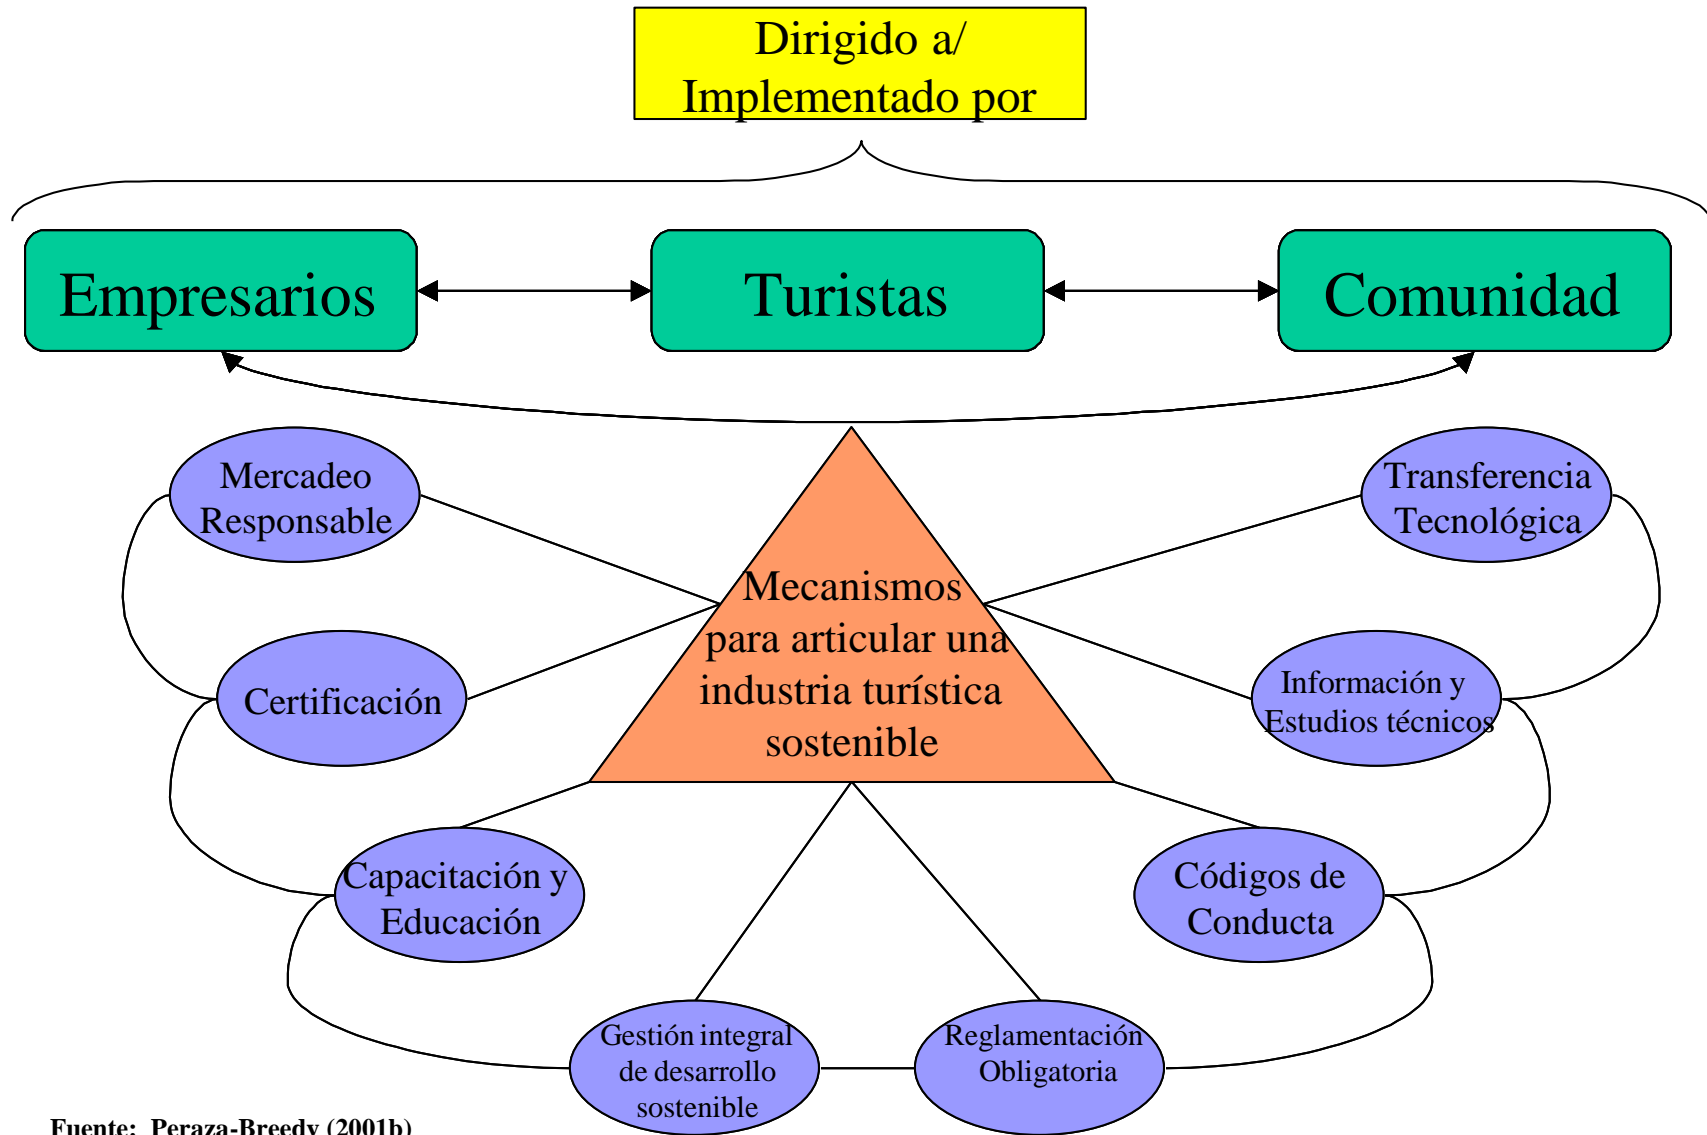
Dirigido a/
Implementado por

Empresarios

Turistas

Comunidad

Mercadeo Responsable

Transferencia Tecnológica

Mecanismos para articular una industria turística sostenible

Certificación

Información y Estudios técnicos

Capacitación y Educación

Códigos de Conducta

Gestión integral de desarrollo sostenible

Reglamentación Obligatoria

Fuente: Peraza-Breedy (2001b)